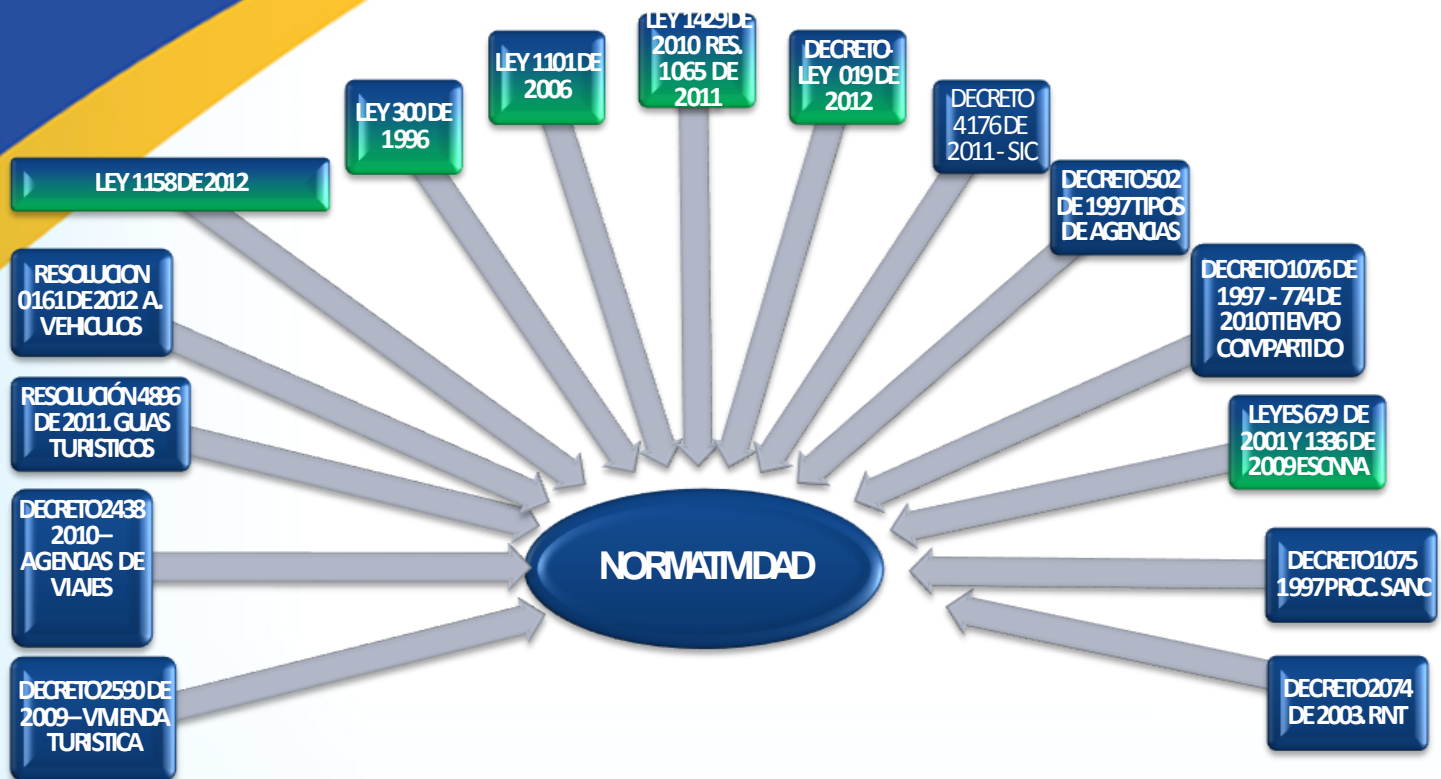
LEY 1158 DE 2012

LEY 300 DE 1996

LEY 1101 DE 2006

LEY 1429 DE 2010 RES. 1065 DE 2011

DECRETO-LEY 019 DE 2012

DECRETO 4176 DE 2011 - SIC

DECRETO 502 DE 1997 TIPOS DE AGENCIAS

DECRETO 1076 DE 1997 - 774 DE 2010 TIEMPO COMPARTIDO

LEYES 679 DE 2001 Y 1336 DE 2009 ESCNNA

DECRETO 1075 1997 PROC. SANC

DECRETO 2074 DE 2003. RNT

RESOLUCION 0161 DE 2012 A. VEHICULOS

RESOLUCIÓN 4896 DE 2011. GUIAS TURISTICOS

DECRETO 2438 2010– AGENCIAS DE VIAJES

DECRETO 2590 DE 2009 – VIVIENDA TURISTICA

NORMATIVIDAD